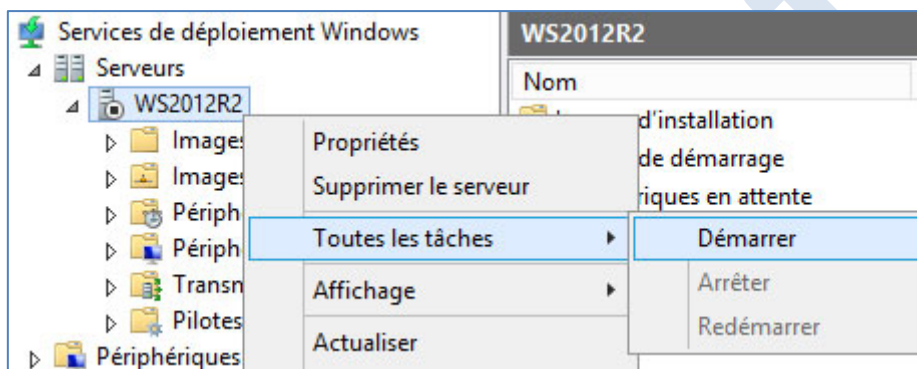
Services de déploiement Windows
Serveurs
WS2012R2
Image
Image
Périph
Périph
Transn
Pilotes
Périphériques

WS2012R2
Nom
d'installation
de démarrage
riques en attente

Propriétés
Supprimer le serveur
Toutes les tâches
Affichage
Actualiser

Démarrer
Arrêter
Redémarrer